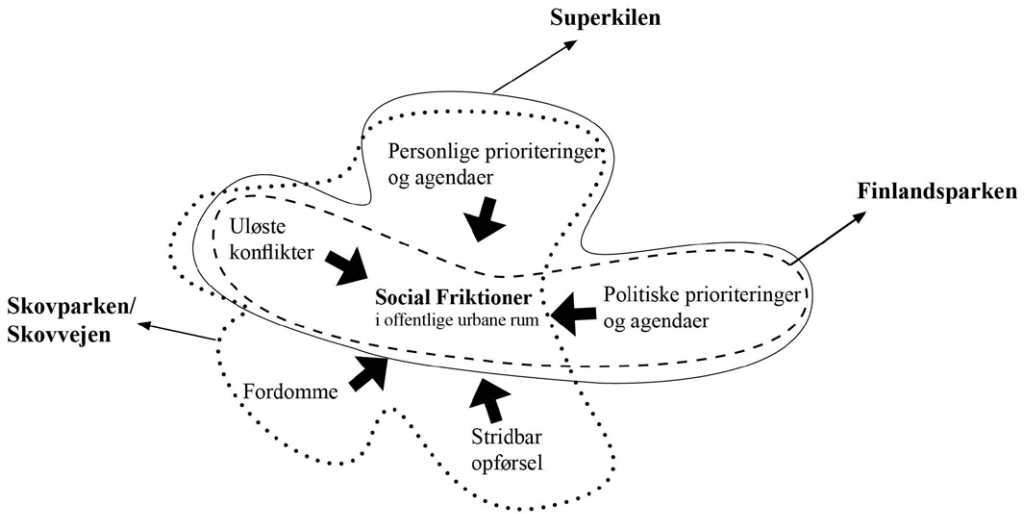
Superkilen

Personlige prioriteringer og agendaer

Finlandsparken

Uløste konflikter

Social Friktioner
i offentlige urbane rum

Politiske prioriteringer og agendaer

Skovparken/
Skovvejen

Fordomme

Stridbar opførsel